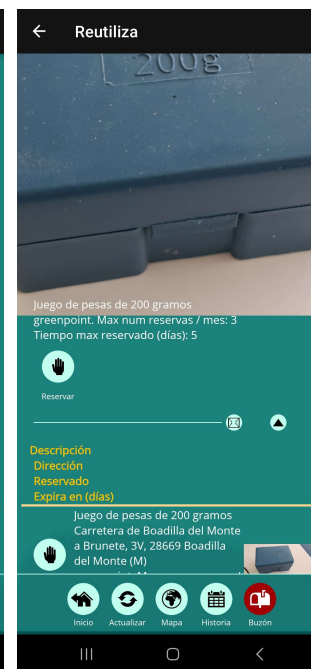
Reutiliza

200g

Juego de pesas de 200 gramos greenpoint. Max num reservas / mes: 3 Tiempo max reservado (días): 5

Reservar

Descripción
Dirección
Reservado
Expira en (días)

Juego de pesas de 200 gramos Carretera de Boadilla del Monte a Brunete, 3V, 28669 Boadilla del Monte (M)

Inicio Actualizar Mapa Historia Buzón